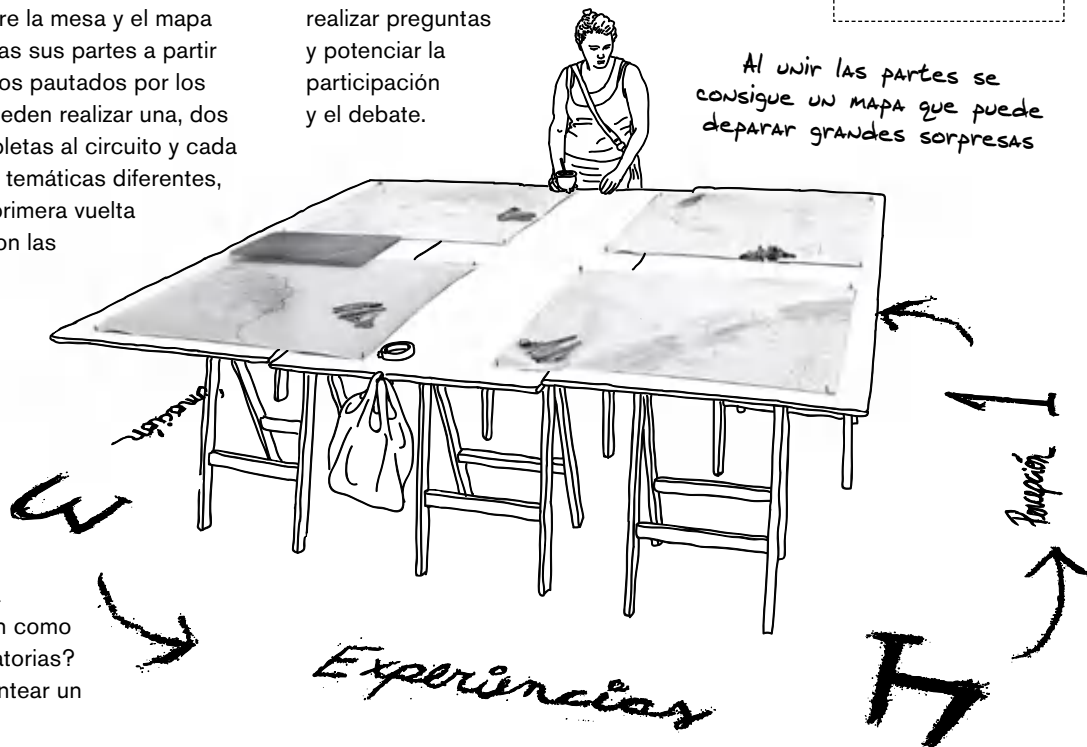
re la mesa y el mapa as sus partes a partir os pautados por los eden realizar una, dos pletas al circuito y cada temáticas diferentes, primera vuelta on las

realizar preguntas y potenciar la participación y el debate.

Al unir las partes se consigue un mapa que puede deparar grandes sorpresas

Percepción

1

...mación

3

Experiencias

n como atorias? ntear un

2